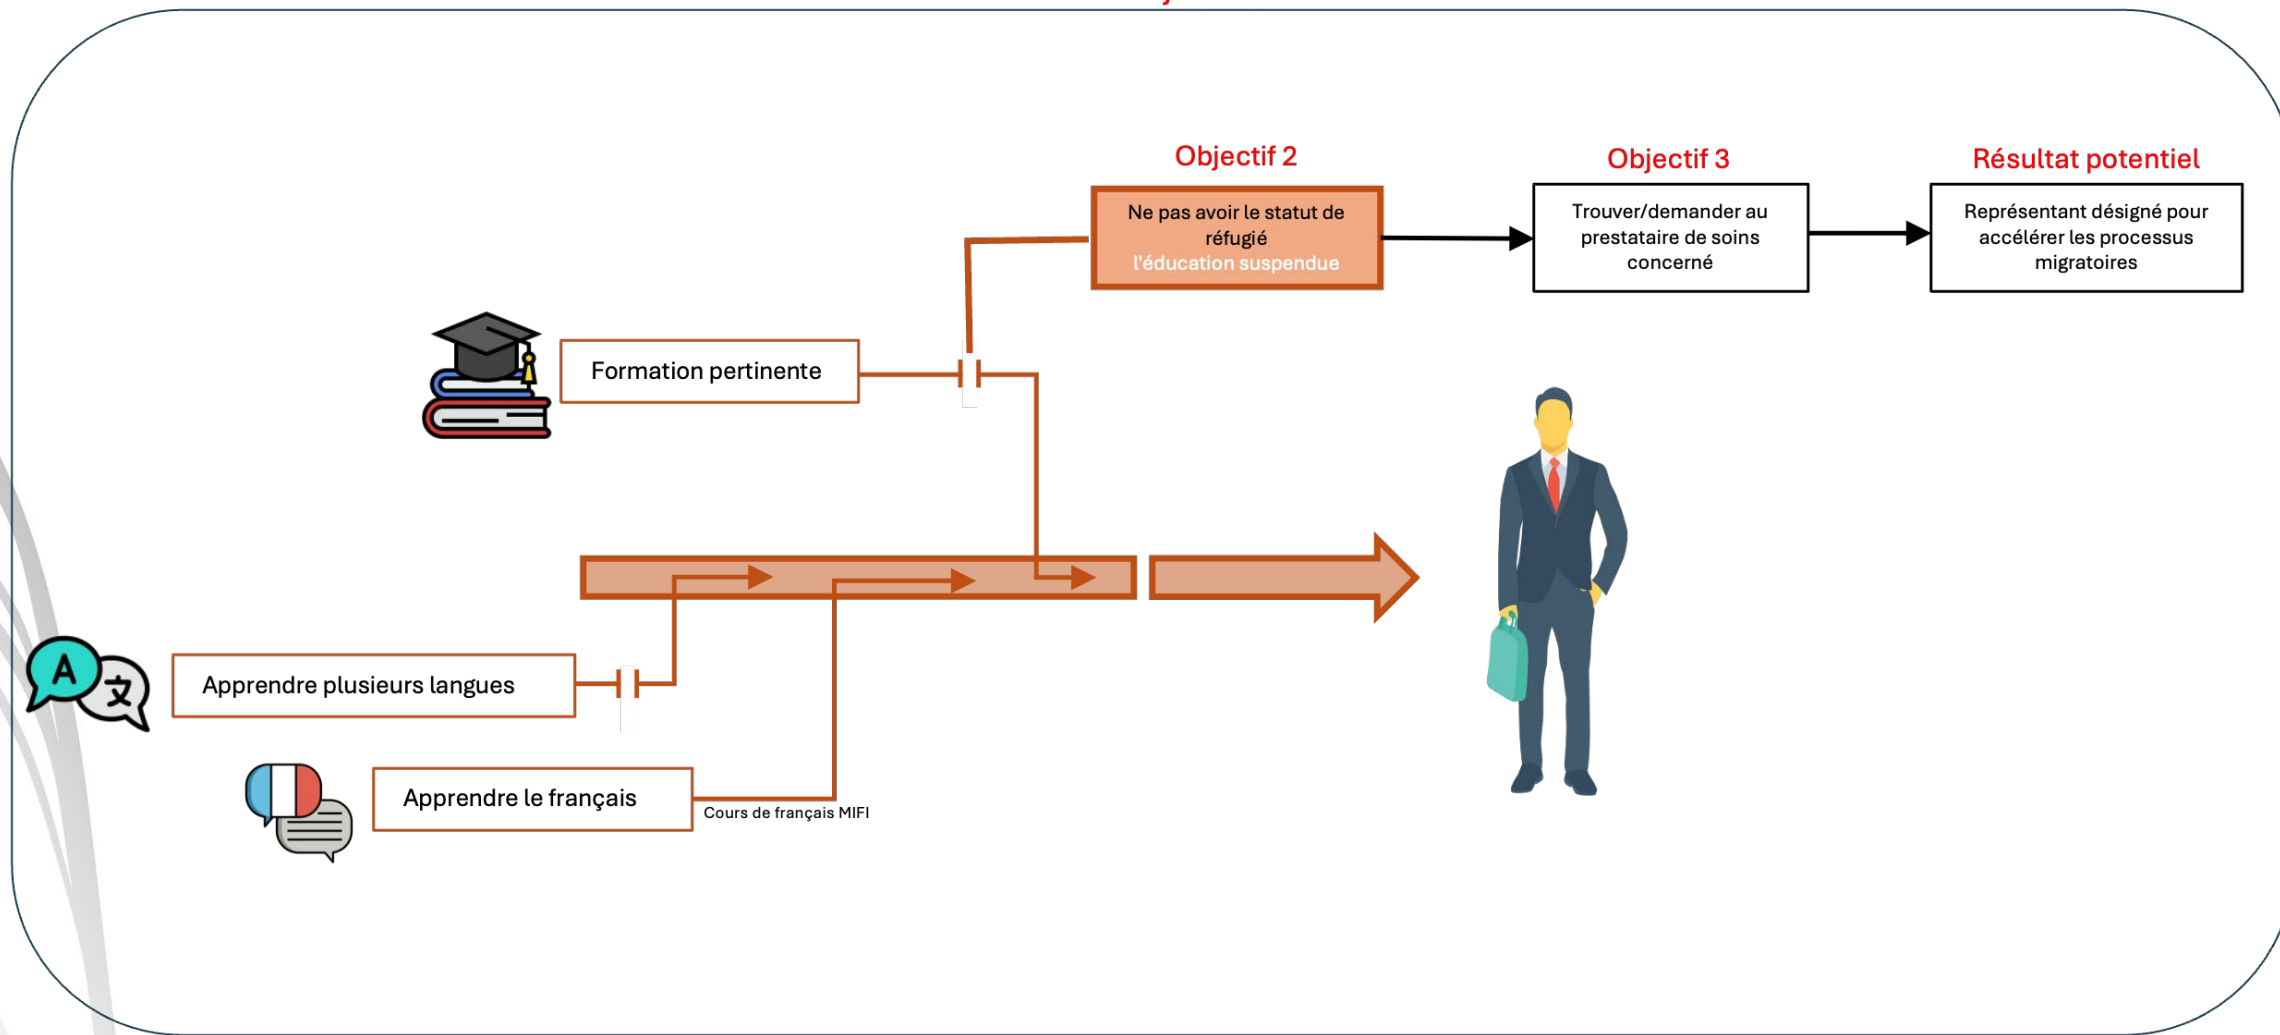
Objectif 2

Ne pas avoir le statut de réfugié
l'éducation suspendue

Objectif 3

Trouver/demander au prestataire de soins concerné

Résultat potentiel

Représentant désigné pour accélérer les processus migratoires

Formation pertinente

Apprendre plusieurs langues

A 文

Apprendre le français

Cours de français MIFI